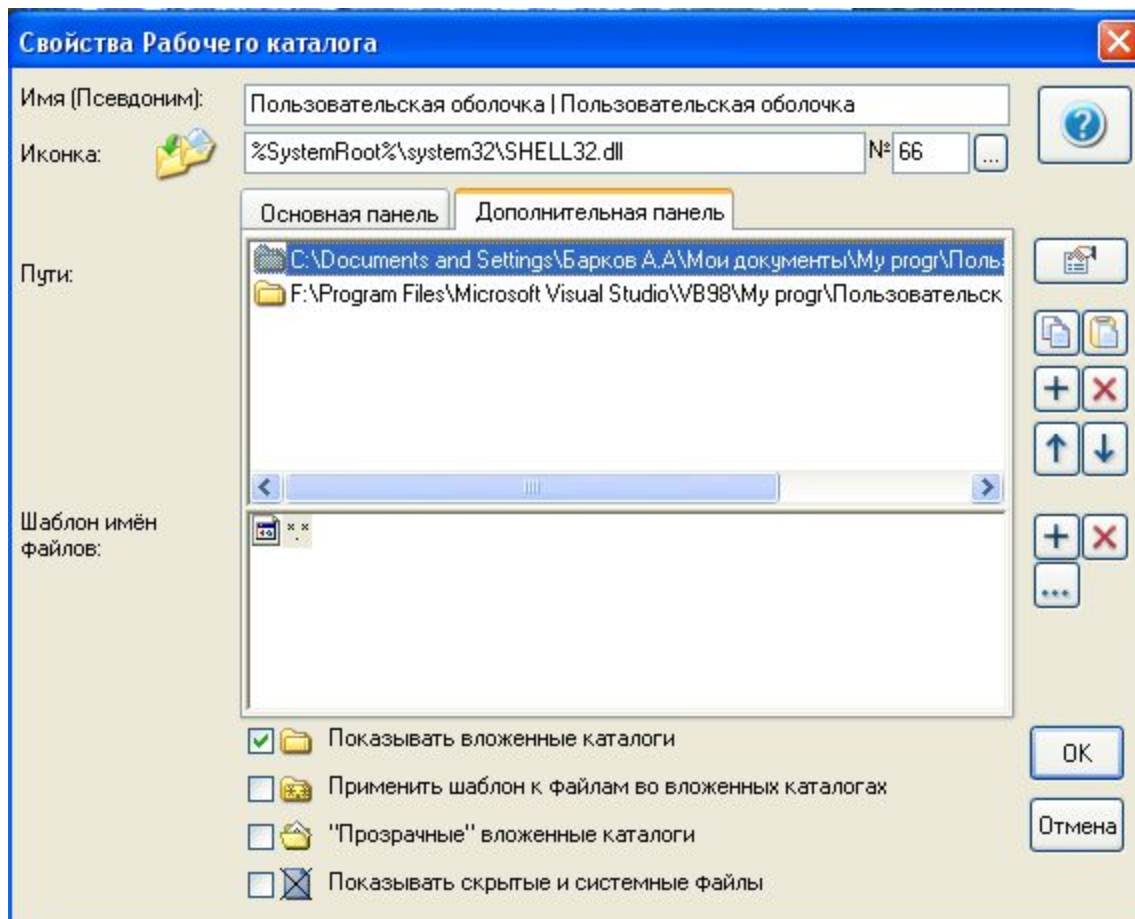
Свойства Рабочего каталога

Имя (Псевдоним): Пользовательская оболочка | Пользовательская оболочка

Иконка: %SystemRoot%\system32\SHELL32.dll № 66 ...

Основная панель | Дополнительная панель

Пути:
C:\Documents and Settings\Барков А.А\Мои документы\My progr\Поль
F:\Program Files\Microsoft Visual Studio\VB98\My progr\Пользовательск

Шаблон имён файлов:
*.*

Показывать вложенные каталоги

Применить шаблон к файлам во вложенных каталогах

"Прозрачные" вложенные каталоги

Показывать скрытые и системные файлы

OK

Отмена